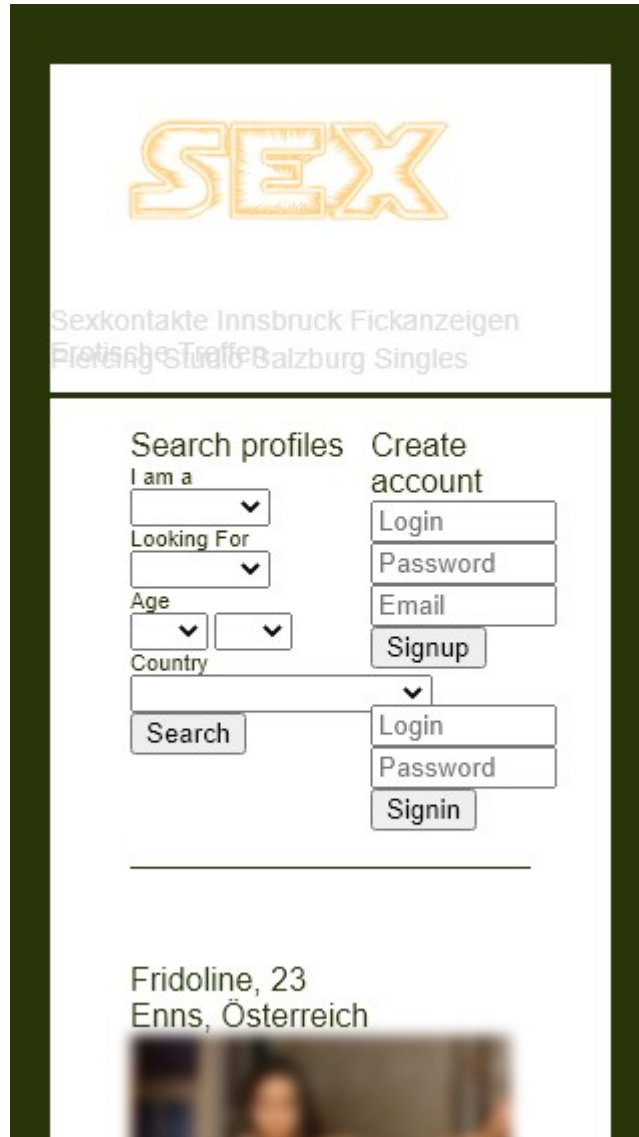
SEX

Sexkontakte Innsbruck Fickanzeigen Erotische Treffen Piercing Studio Salzburg Singles

Search profiles
I am a
Looking For
Age
Country
Search

Create account
Login
Password
Email
Signup
Login
Password
Signin

Fridoline, 23
Enns, Österreich